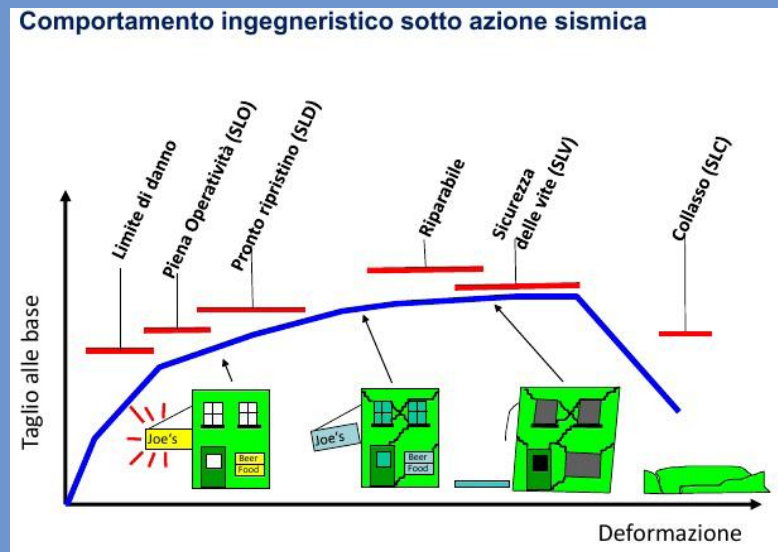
Comportamento ingegneristico sotto azione sismica

Limite di danno

Piena Operatività (SLO)

Pronto ripristino (SLD)

Riparabile

Sicurezza delle vite (SLV)

Collasso (SLC)

Taglio alle base

Joe's

Beer Food

Joe's

Beer Food

Deformazione